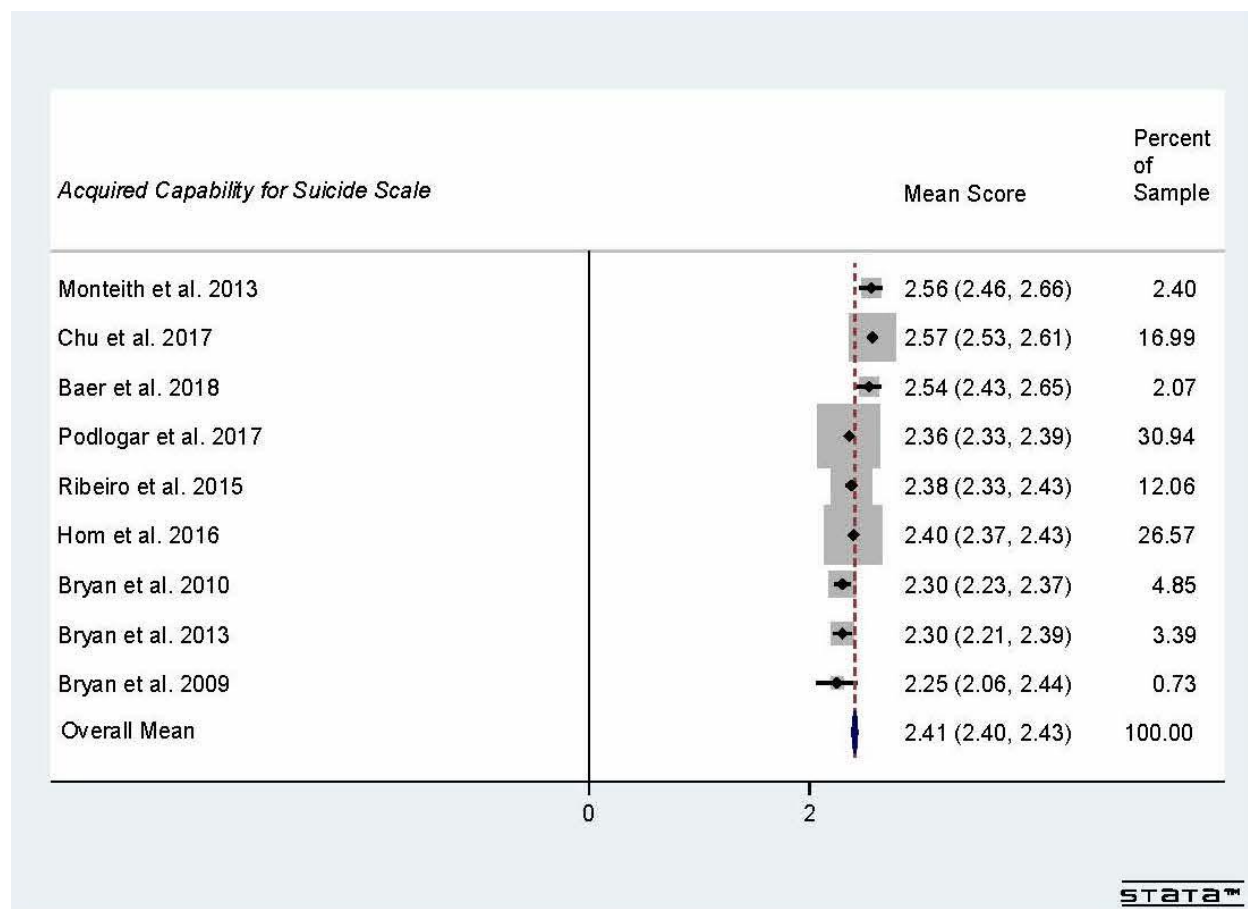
| Acquired Capability for Suicide Scale | Mean Score | Percent of Sample |
|---|---|---|
| Monteith et al. 2013 | 2.56 (2.46, 2.66) | 2.40 |
| Chu et al. 2017 | 2.57 (2.53, 2.61) | 16.99 |
| Baer et al. 2018 | 2.54 (2.43, 2.65) | 2.07 |
| Podlogar et al. 2017 | 2.36 (2.33, 2.39) | 30.94 |
| Ribeiro et al. 2015 | 2.38 (2.33, 2.43) | 12.06 |
| Hom et al. 2016 | 2.40 (2.37, 2.43) | 26.57 |
| Bryan et al. 2010 | 2.30 (2.23, 2.37) | 4.85 |
| Bryan et al. 2013 | 2.30 (2.21, 2.39) | 3.39 |
| Bryan et al. 2009 | 2.25 (2.06, 2.44) | 0.73 |
| Overall Mean | 2.41 (2.40, 2.43) | 100.00 |

0
2

stata™